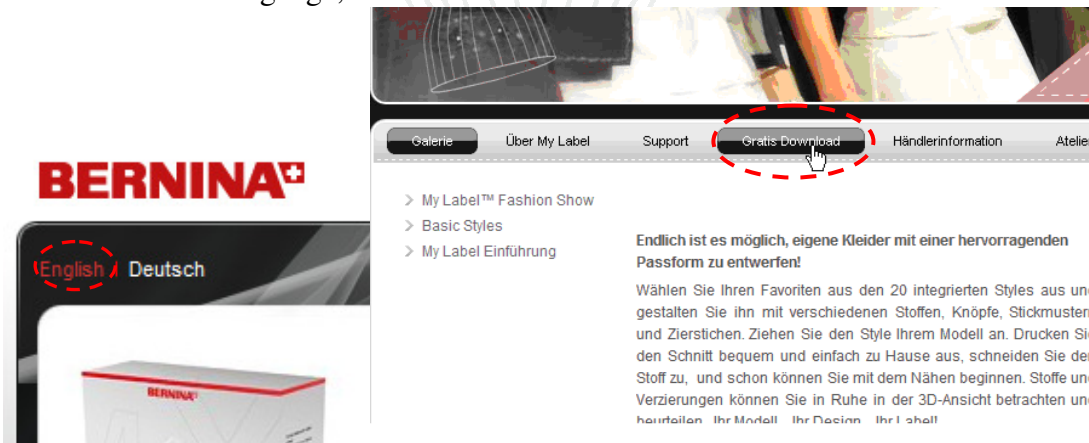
BERNINA

English Deutsch

BERNINA

Galerie Über My Label Support Gratis Download Händlerinformation Atelier

> My Label™ Fashion Show
> Basic Styles
> My Label Einführung

Endlich ist es möglich, eigene Kleider mit einer hervorragenden Passform zu entwerfen!

Wählen Sie Ihren Favoriten aus den 20 integrierten Styles aus und gestalten Sie ihn mit verschiedenen Stoffen, Knöpfe, Stickmustern und Zierstichen. Ziehen Sie den Style Ihrem Modell an. Drucken Sie den Schnitt bequem und einfach zu Hause aus, schneiden Sie den Stoff zu, und schon können Sie mit dem Nähen beginnen. Stoffe und Verzierungen können Sie in Ruhe in der 3D-Ansicht betrachten und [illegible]